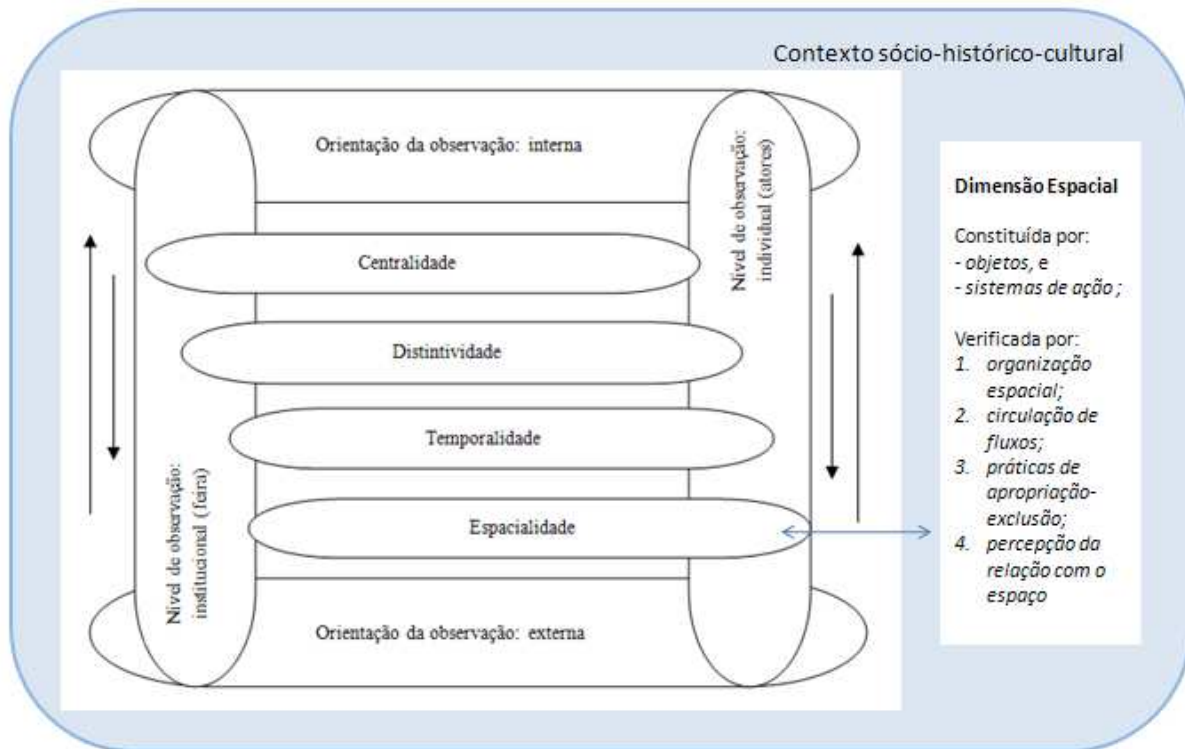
Contexto sócio-histórico-cultural

Orientação da observação: interna

Nível de observação: individual (atores)

Centralidade

Distintividade

Temporalidade

Espacialidade

Nível de observação: institucional (feira)

Orientação da observação: externa

Dimensão Espacial

Constituída por:
- objetos, e
- sistemas de ação ;

Verificada por:
1. organização espacial;
2. circulação de fluxos;
3. práticas de apropriação-exclusão;
4. percepção da relação com o espaço